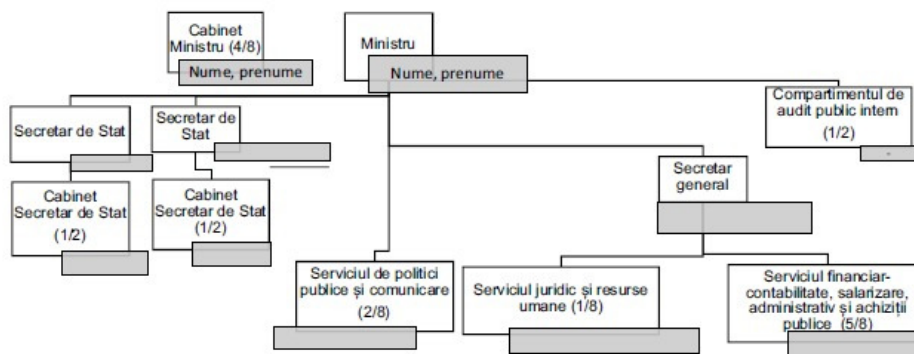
Cabinet Ministru (4/8)

Nume, prenume

Ministru

Nume, prenume

Compartimentul de audit public intern (1/2)

Secretar de Stat

Secretar de Stat

Cabinet Secretar de Stat (1/2)

Cabinet Secretar de Stat (1/2)

Secretar general

Serviciul de politici publice și comunicare (2/8)

Serviciul juridic și resurse umane (1/8)

Serviciul financiar-contabilitate, salarizare, administrativ și achiziții publice (5/8)